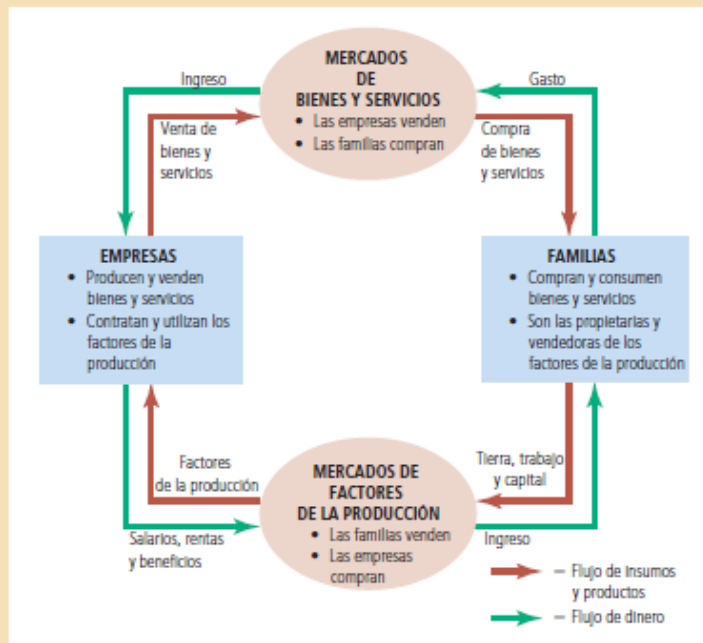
MERCADOS DE BIENES Y SERVICIOS
• Las empresas venden
• Las familias compran

Ingreso

Gasto

Venta de bienes y servicios

Compra de bienes y servicios

EMPRESAS
• Producen y venden bienes y servicios
• Contratan y utilizan los factores de la producción

FAMILIAS
• Compran y consumen bienes y servicios
• Son las propietarias y vendedoras de los factores de la producción

Factores de la producción

Tierra, trabajo y capital

MERCADOS DE FACTORES DE LA PRODUCCIÓN
• Las familias venden
• Las empresas compran

Salarios, rentas y beneficios

Ingreso

— Flujo de insumos y productos
— Flujo de dinero